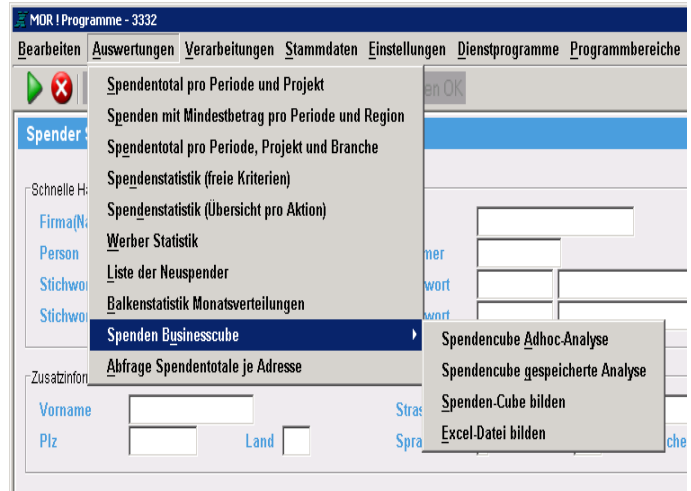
MOR ! Programme - 3332

Bearbeiten Auswertungen Verarbeitungen Stammdaten Einstellungen Dienstprogramme Programmbereiche

en OK

Spender S

Schnelle Ha

Firma(Na

Person

Stichwor

Stichwor

Spendentotal pro Periode und Projekt
Spenden mit Mindestbetrag pro Periode und Region
Spendentotal pro Periode, Projekt und Branche
Spendenstatistik (freie Kriterien)
Spendenstatistik (Übersicht pro Aktion)
Werber Statistik
Liste der Neuspender
Balkenstatistik Monatsverteilungen
Spenden Businesscube
Abfrage Spendentotale je Adresse

Spendencube Adhoc-Analyse
Spendencube gespeicherte Analyse
Spenden-Cube bilden
Excel-Datei bilden

mer
wort
wort

Zusatzinfor

Vorname

Plz

Land

Stras

Spra

che